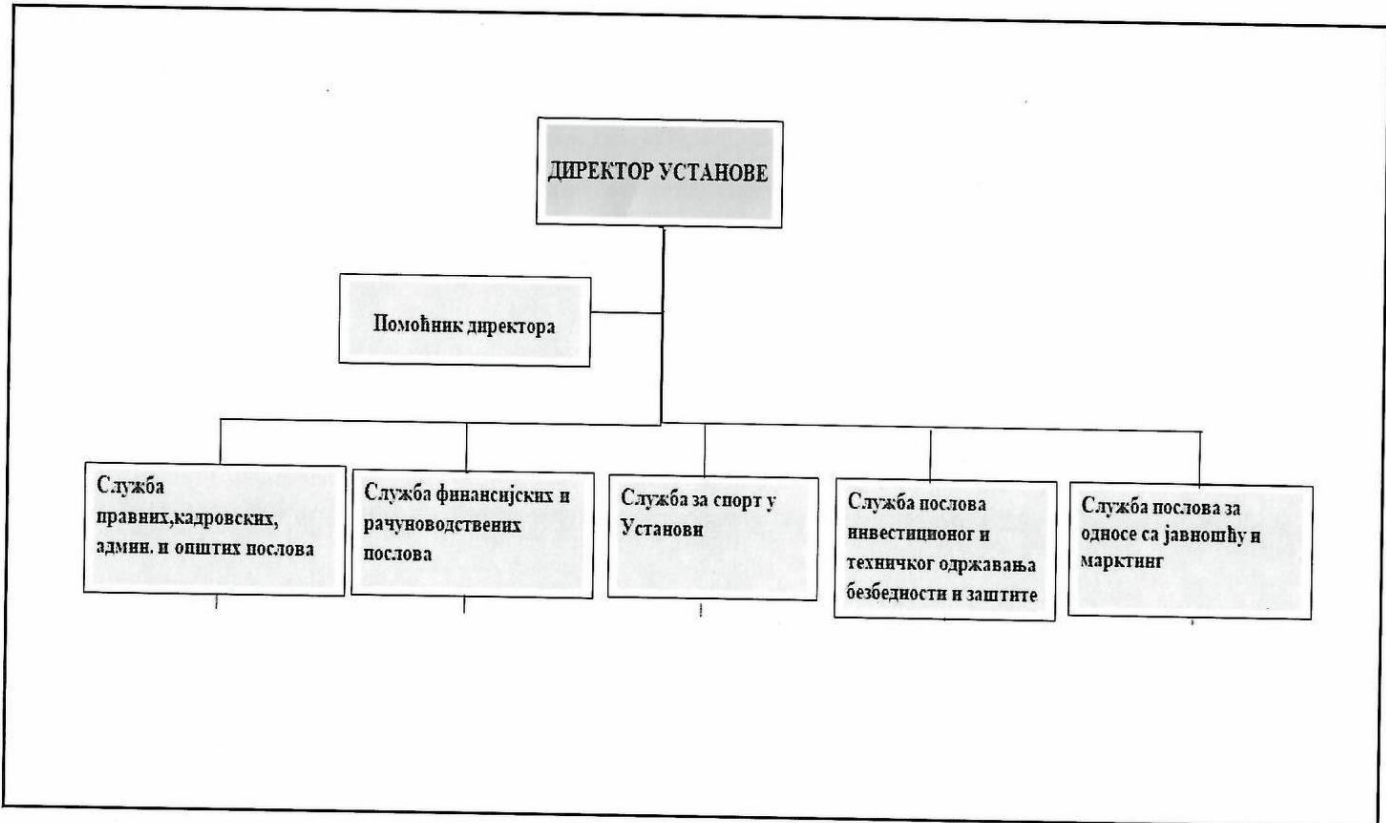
ДИРЕКТОР УСТАНОВЕ

Помоћник директора

Служба правних,кадровских, админ. и општих послова

Служба финансијских и рачуноводствених послова

Служба за спорт у Установи

Служба послова инвестиционог и техничког одржавања безбедности и заштите

Служба послова за односе са јавношћу и марктинг